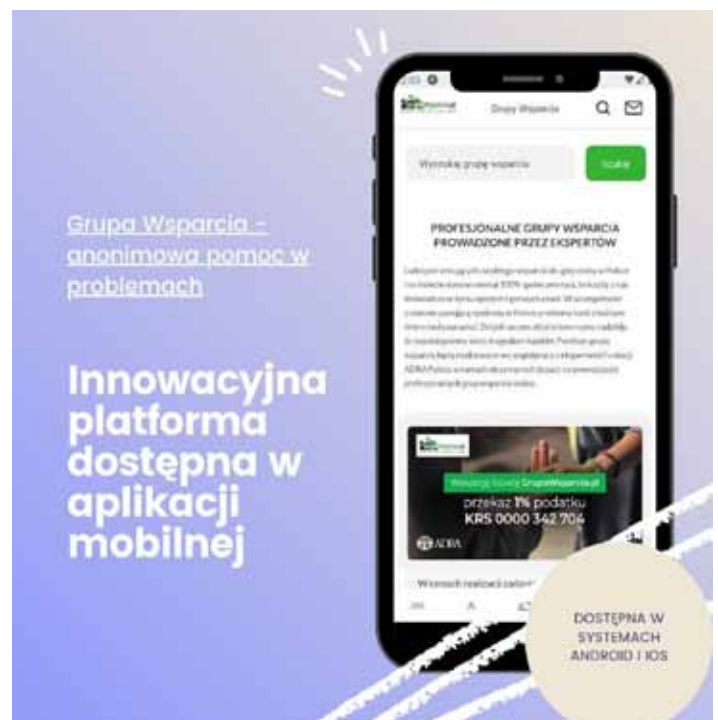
Grupa Wsparcia - anonimowa pomoc w problemach

Innowacyjna platforma dostępna w aplikacji mobilnej

Grupy Wsparcia

Wyszukaj grupę wsparcia

Szukaj

PROFESJONALNE GRUPY WSPARCIA PROWADZONE PRZEZ EKSPERTÓW

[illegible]

Wspieraj razem GrupaWsparcia.pl

przekaż 1% podatku

KRS 0000 342 704

ADRA

W ramach realizacji zadania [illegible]

DOSTĘPNA W SYSTEMACH ANDROID I IOS